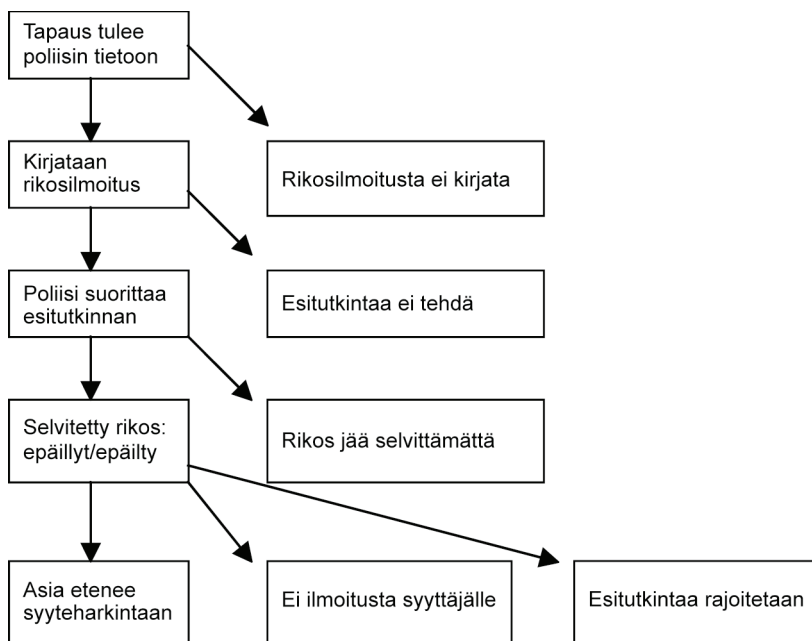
Tapaus tulee poliisin tietoon

Rikosilmoitusta ei kirjata

Kirjataan rikosilmoitus

Esitutkintaa ei tehdä

Poliisi suorittaa esitutkinnan

Rikos jää selvittämättä

Selvitetty rikos: epäillyt/epäilty

Asia etenee syyteharkintaan

Ei ilmoitusta syyttäjälle

Esitutkintaa rajoitetaan